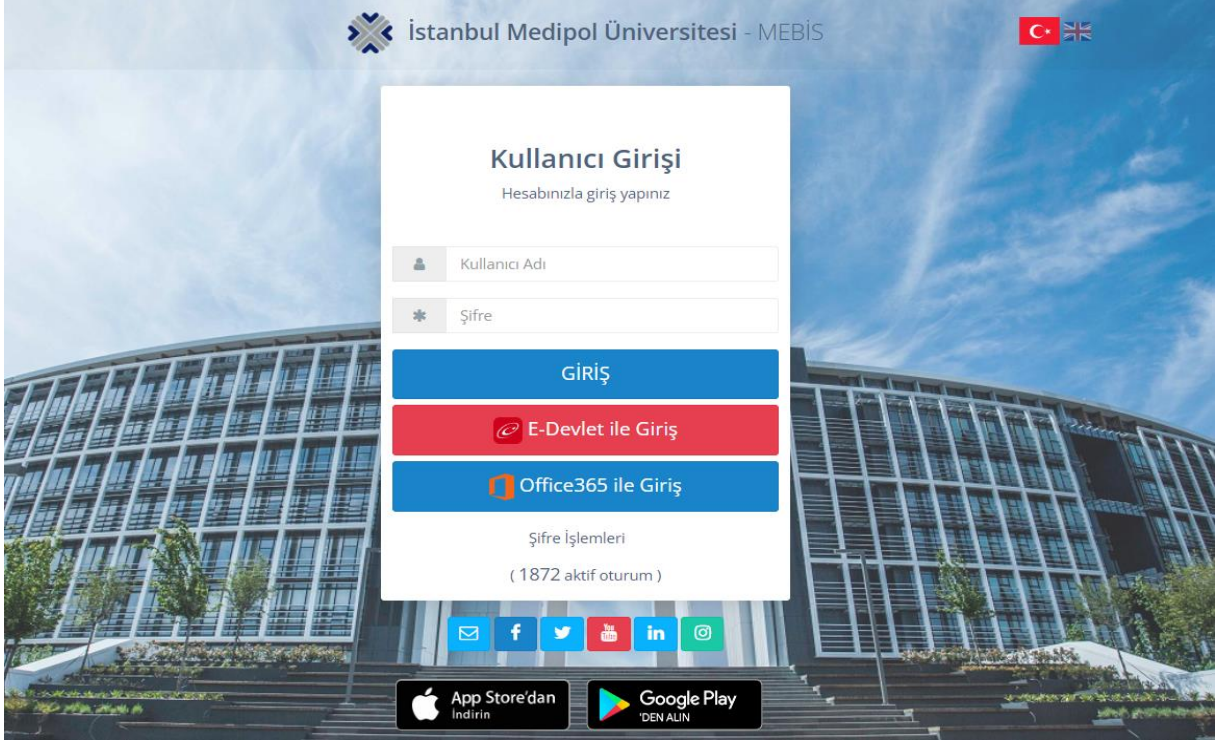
İstanbul Medipol Üniversitesi - MEBİS

Kullanıcı Girişi

Hesabınızla giriş yapınız

Kullanıcı Adı

Şifre

GİRİŞ

E-Devlet ile Giriş

Office365 ile Giriş

Şifre İşlemleri

( 1872 aktif oturum )

App Store'dan İndirin

Google Play 'DEN ALIN